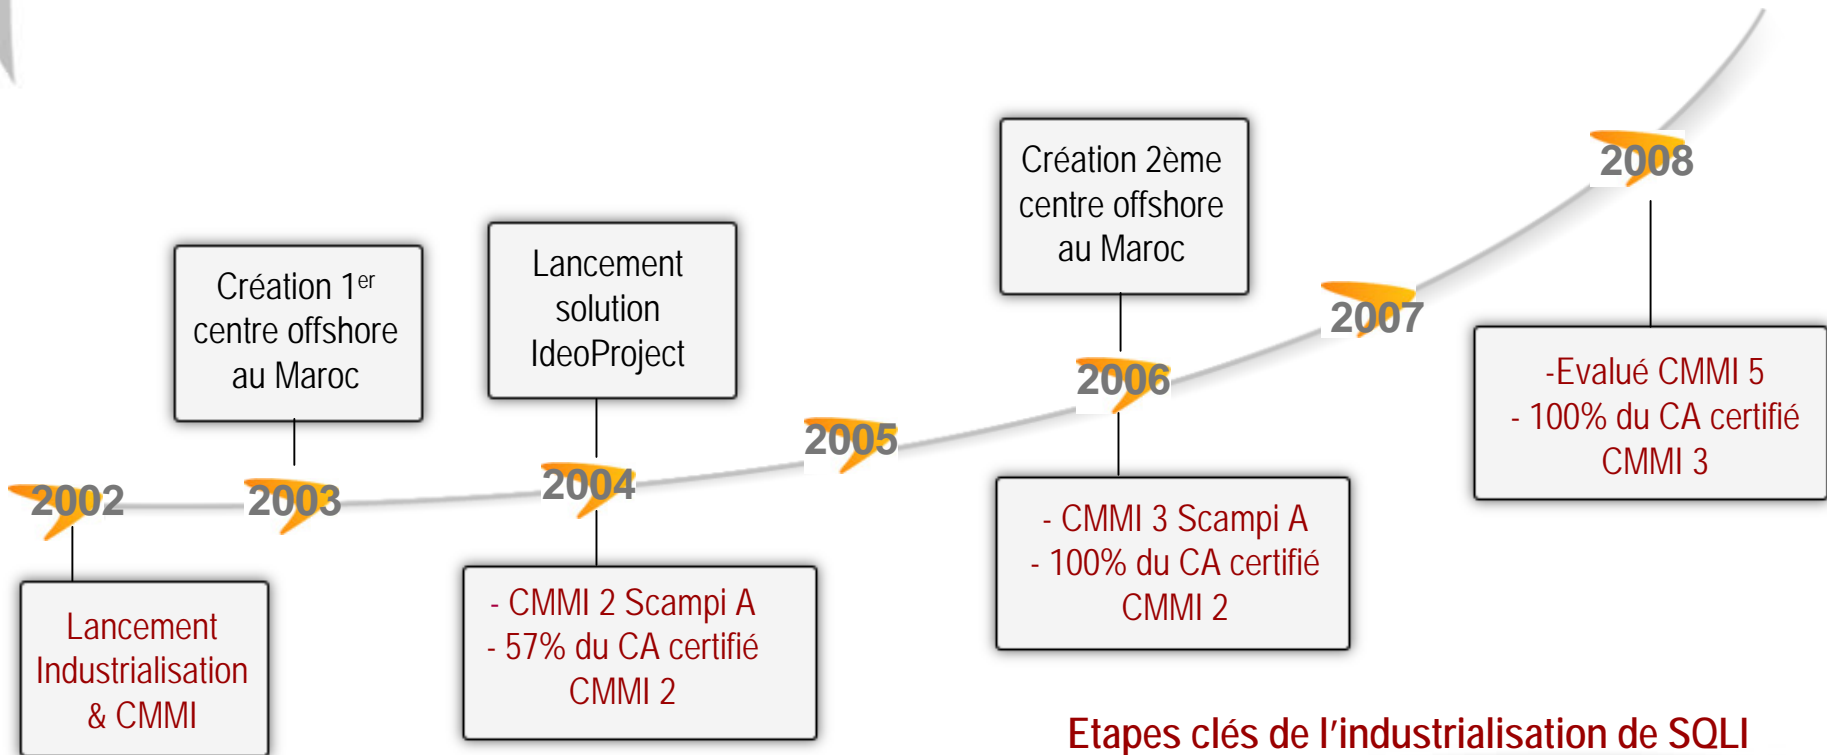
Création $1^{er}$ centre offshore au Maroc

Lancement solution IdeoProject

Création 2ème centre offshore au Maroc

2008

2007

2006

2005

2004

2003

2002

-Evalué CMMI 5
- 100% du CA certifié CMMI 3

- CMMI 3 Scampi A
- 100% du CA certifié CMMI 2

- CMMI 2 Scampi A
- 57% du CA certifié CMMI 2

Lancement Industrialisation & CMMI

Etapes clés de l'industrialisation de SQLI